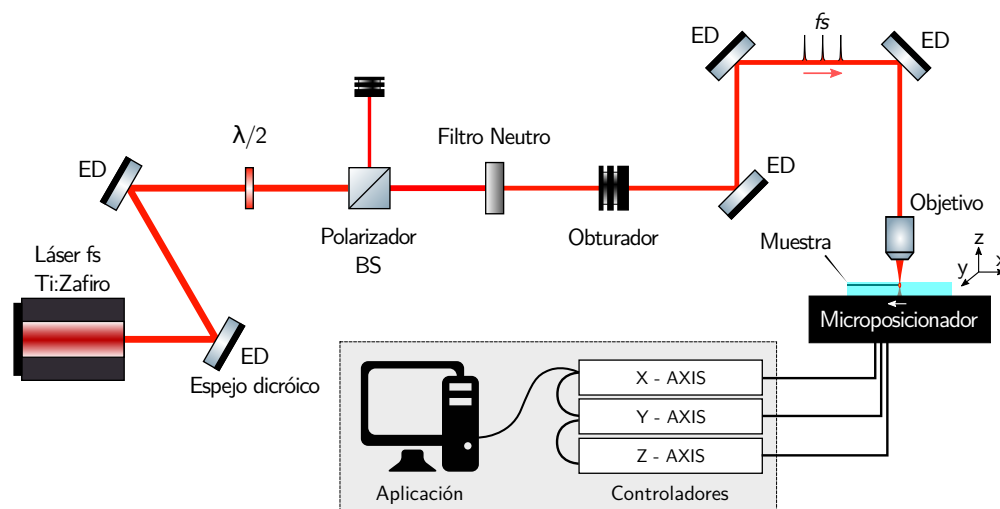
ED

fs

ED

$\lambda/2$

Filtro Neutro

ED

ED

Objetivo

Polarizador BS

Obturador

Muestra

z

y

x

Láser fs Ti:Zafiro

Microposicionador

ED

Espejo dicróico

X - AXIS

Y - AXIS

Z - AXIS

Aplicación

Controladores